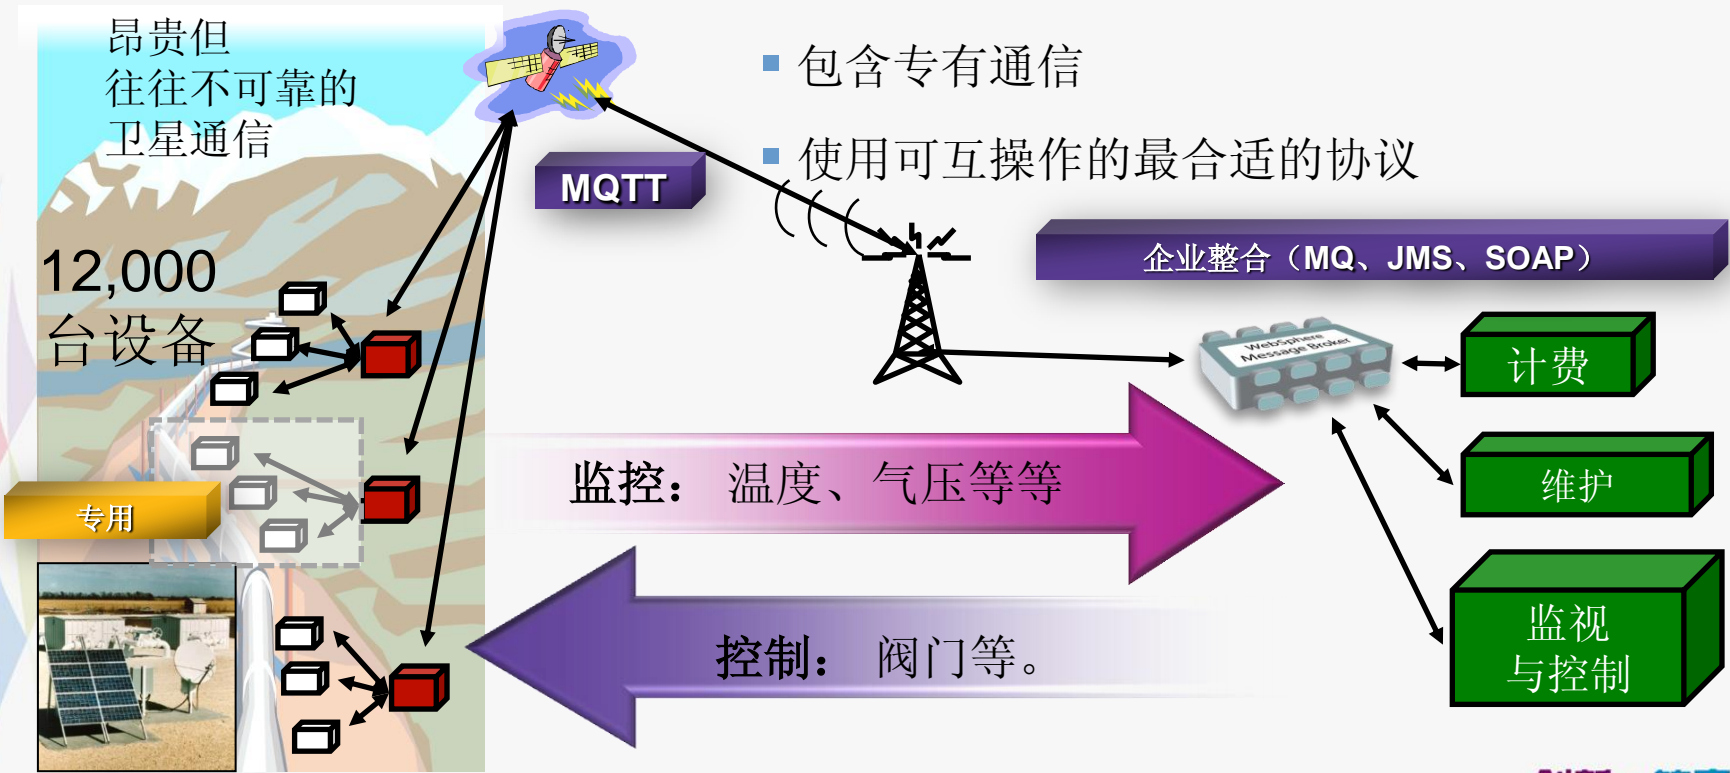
昂贵但
往往不可靠的
卫星通信

MQTT

包含专有通信

使用可互操作的最合适的协议

企业整合（MQ、JMS、SOAP）

12,000
台设备

WebSphere
Message Broker

计费

维护

监视
与控制

专用

监控： 温度、气压等等

控制： 阀门等。